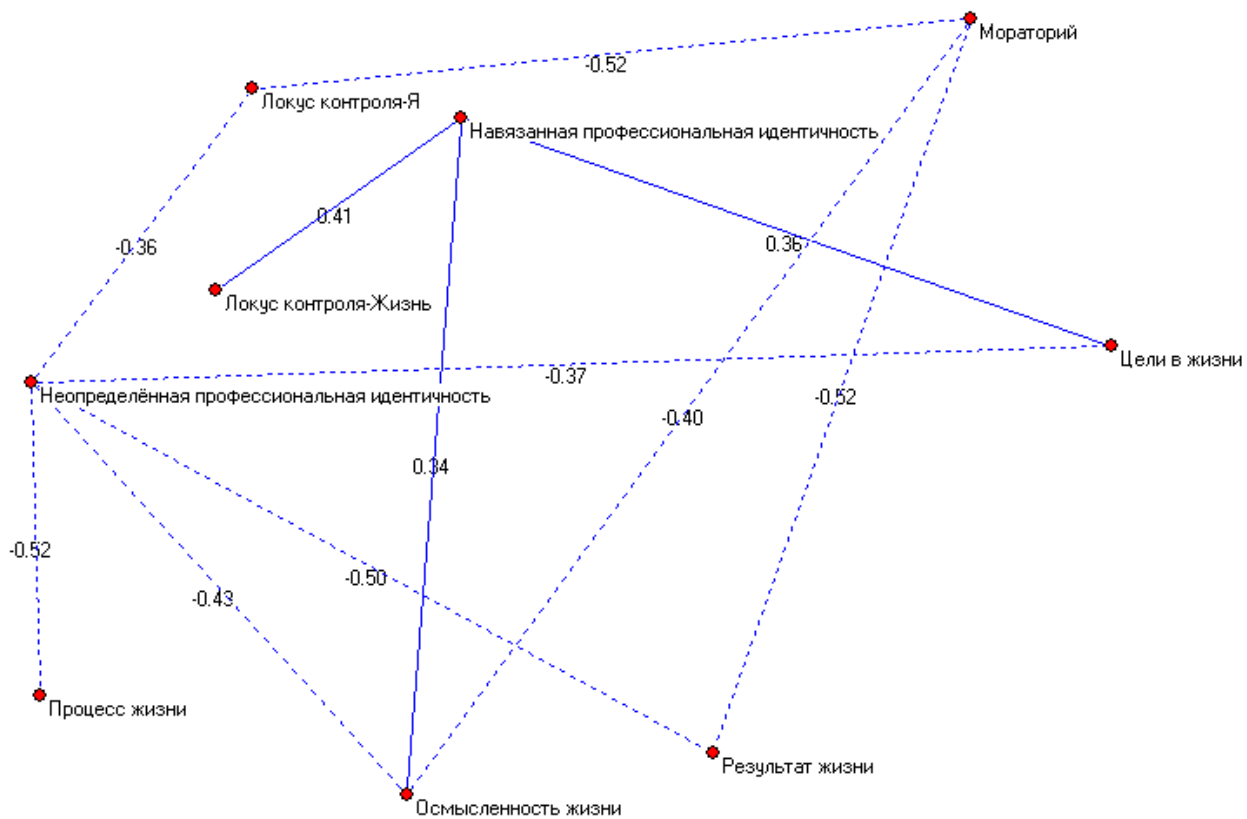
Мораторий
-0.52
Локус контроля-Я
Навязанная профессиональная идентичность
0.41
-0.36
0.36
Локус контроля-Жизнь
Цели в жизни
-0.37
Неопределённая профессиональная идентичность
-0.40
-0.52
0.34
-0.52
-0.50
-0.43
Процесс жизни
Результат жизни
Осмысленность жизни